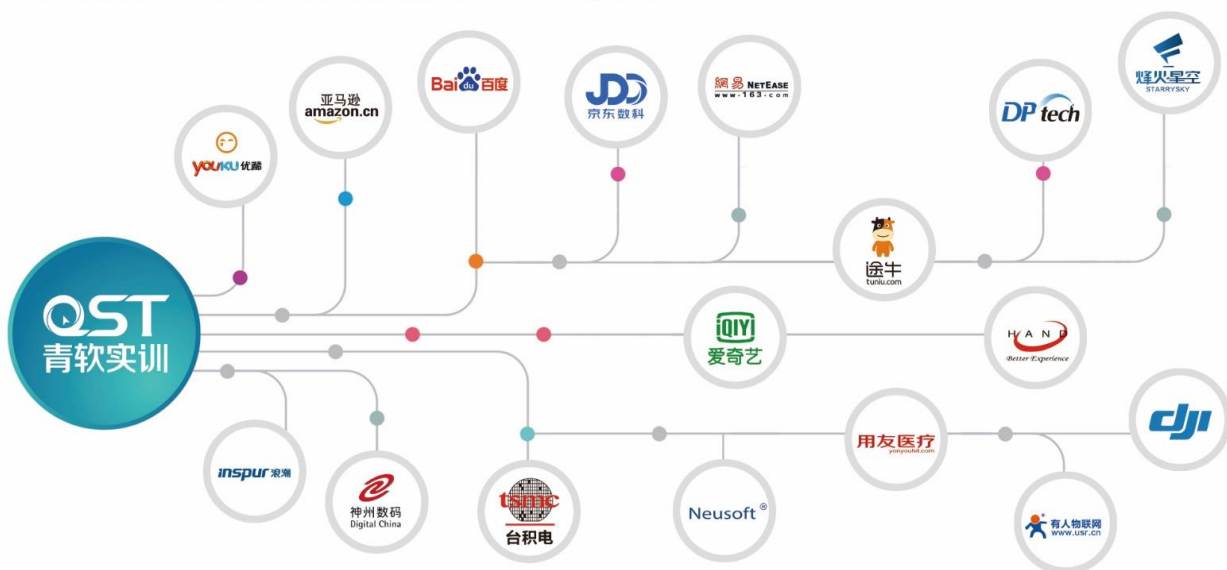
QST
青软实训

YOUKU 优酷

亚马逊
amazon.cn

Bai du 百度

JDD
京东数科

網易 NETEASE
www.163.com

DP tech

烽火星空
STARRYSKY

途牛
tuniu.com

iQIYI
爱奇艺

HAND
Better Experience

inspur 浪潮

神州数码
Digital China

tsmc
台积电

Neusoft®

用友医疗
yonyouhit.com

dji

有人物联网
www.usr.cn